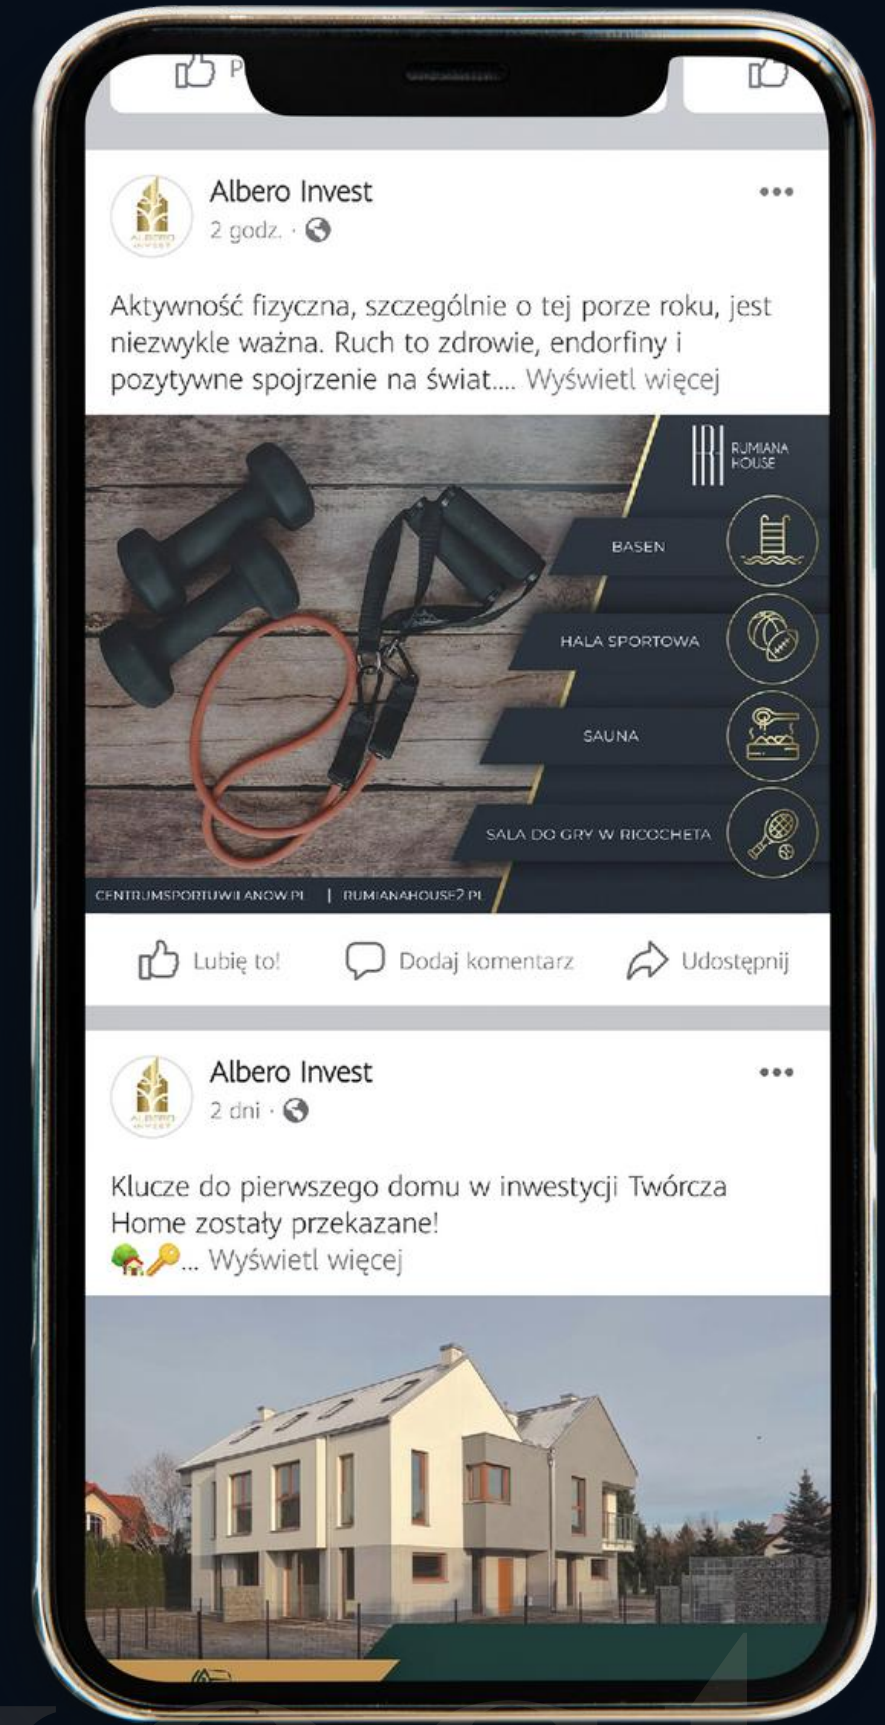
P

Albero Invest
2 godz. ·

Aktywność fizyczna, szczególnie o tej porze roku, jest niezwykle ważna. Ruch to zdrowie, endorfiny i pozytywne spojrzenie na świat.... Wyświetl więcej

RH RUMIANA HOUSE

BASEN

HALA SPORTOWA

SAUNA

SALA DO GRY W RICOCHETA

CENTRUMSPORTUWILANOW.PL | RUMIANAHOUSE2.PL

Lubię to!   Dodaj komentarz   Udostępnij

Albero Invest
2 dni ·

Klucze do pierwszego domu w inwestycji Twórcza Home zostały przekazane!
🏡🔑... Wyświetl więcej